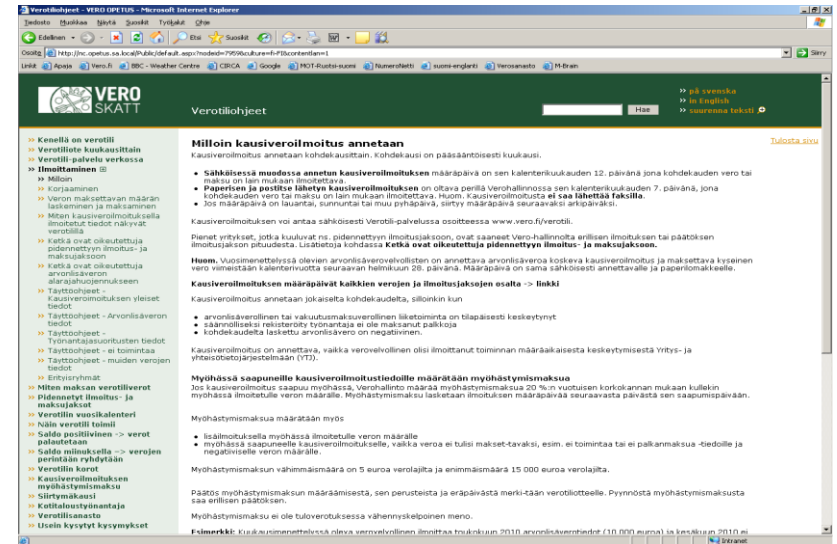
Verotiliohjeet - VERO OPETUS - Microsoft Internet Explorer

Tiedosto Muokkaa Näytä Suosikit Työkalut Ohje

Edellinen Etsi Suosikit

Osoite http://inc.opetus.sa.local/Public/default.aspx?nodeid=7959&culture=fi-FI&contentlan=1 Siirry

Linkit Apaja Vero.fi BBC - Weather Centre CIRCA Google MOT-Ruotsi-suomi NumeroNetti suomi-englanti Verosanasto M-Brain

VERO SKATT

Verotiliohjeet

Hae

» på svenska
» in English
» suurenna teksti

» Kenellä on verotili
» Ilmoitettava kuukausittain
» Verotili-palvelu verkossa
» Ilmoittaminen
» Milloin
» Korjaaminen
» Veron maksettavan määrän laskeminen ja maksaminen
» Miten kausiveroilmoituksella ilmoitetut tiedot näkyvät verotilillä
» Ketkä ovat oikeutettuja pidennettyyn ilmoitus- ja maksujaksoon
» Ketkä ovat oikeutettuja arvonlisäveron alarajahuojennukseen
» Täyttöohjeet - Kausiveroilmoituksen yleiset tiedot
» Täyttöohjeet - Arvonlisäveron tiedot
» Täyttöohjeet - Työnantajasuoritusten tiedot
» Täyttöohjeet - ei toimintaa
» Täyttöohjeet - muiden verojen tiedot
» Erityisryhmät
» Miten maksan verotiliverot
» Pidennetyt ilmoitus- ja maksujaksot
» Verotilin vuosikalenteri
» Näin verotili toimii
» Saldo positiivinen -> verot palautetaan
» Saldo miinuksella -> verojen perintään ryhdytään
» Verotilin korot
» Kausiveroilmoituksen myöhästymismaksu
» Siirtymäkausi
» Kotitalousvähennys
» Verotilisanasto
» Usein kysytyt kysymykset

Tulosta sivu

Milloin kausiveroilmoitus annetaan

Kausiveroilmoitus annetaan kohdekausittain. Kohdekausi on pääsääntöisesti kuukausi.

• Sähköisessä muodossa annetun kausiveroilmoituksen määräpäivä on sen kalenterikuukauden 12. päivänä jona kohdekauden vero tai maksu on lain mukaan ilmoitettava.
• Paperisen ja postitse lähetyn kausiveroilmoituksen on oltava perillä Verohallinnossa sen kalenterikuukauden 7. päivänä, jona kohdekauden vero tai maksu on lain mukaan ilmoitettava. Huom. Kausiveroilmoitusta ei saa lähettää faksilla.
• Jos määräpäivä on lauantai, sunnuntai tai muu pyhäpäivä, siirtyy määräpäivä seuraavaksi arkipäiväksi.

Kausiveroilmoituksen voi antaa sähköisesti Verotili-palvelussa osoitteessa www.vero.fi/verotili.

Pienet yritykset, jotka kuuluvat ns. pidennettyyn ilmoitusjaksoon, ovat saaneet Vero-hallinnolta erillisen ilmoituksen tai päätöksen ilmoitusjakson pituudesta. Lisätietoja kohdassa Ketkä ovat oikeutettuja pidennettyyn ilmoitus- ja maksujaksoon.

Huom. Vuosimenettelyssä olevien arvonlisäverovelvollisten on annettava arvonlisäveroa koskeva kausiveroilmoitus ja maksettava kyseinen vero viimeistään kalenterivuotta seuraavan helmikuun 28. päivänä. Määräpäivä on sama sähköisesti annettavalle ja paperilomakkeelle.

Kausiveroilmoituksen määräpäivät kaikkien verojen ja ilmoitusjaksojen osalta -> linkki

Kausiveroilmoitus annetaan jokaiselta kohdekaudelta, silloinkin kun

• arvonlisäverollinen tai vakuutusmaksuverollinen liiketoiminta on tilapäisesti keskeytynyt
• säännölliseksi rekisteröity työnantaja ei ole maksanut palkkoja
• kohdekaudelta laskettu arvonlisävero on negatiivinen.

Kausiveroilmoitus on annettava, vaikka verovelvollinen olisi ilmoittanut toiminnan määräaikaisesta keskeytymisestä Yritys- ja yhteisötietojärjestelmään (YTJ).

Myöhässä saapuneille kausiveroilmoitustiedoille määrätään myöhästymismaksua

Jos kausiveroilmoitus saapuu myöhässä, Verohallinto määrää myöhästymismaksua 20 %:n vuotuisen korkokannan mukaan kullekin myöhässä ilmoitetulle veron määrälle. Myöhästymismaksu lasketaan ilmoituksen määräpäivää seuraavasta päivästä sen saapumispäivään.

Myöhästymismaksua määrätään myös

• lisäilmoituksella myöhässä ilmoitetulle veron määrälle
• myöhässä saapuneelle kausiveroilmoitukselle, vaikka veroa ei tulisi makset-tavaksi, esim. ei toimintaa tai ei palkanmaksua -tiedoille ja negatiiviselle veron määrälle.

Myöhästymismaksun vähimmäismäärä on 5 euroa verolajilta ja enimmäismäärä 15 000 euroa verolajilta.

Päätös myöhästymismaksun määräämisestä, sen perusteista ja eräpäivästä merki-tään verotilioteeseen. Pyynnöstä myöhästymismaksusta saa erillisen päätöksen.

Myöhästymismaksu ei ole tuloverotuksessa vähennyskelpoinen meno.

Esimerkki: Kuukausimenettelyssä oleva verovelvollinen ilmoittaa toukokuun 2010 arvonlisäverotiedot (10 000 euroa) ja kesäkuun 2010 ei

Intranet